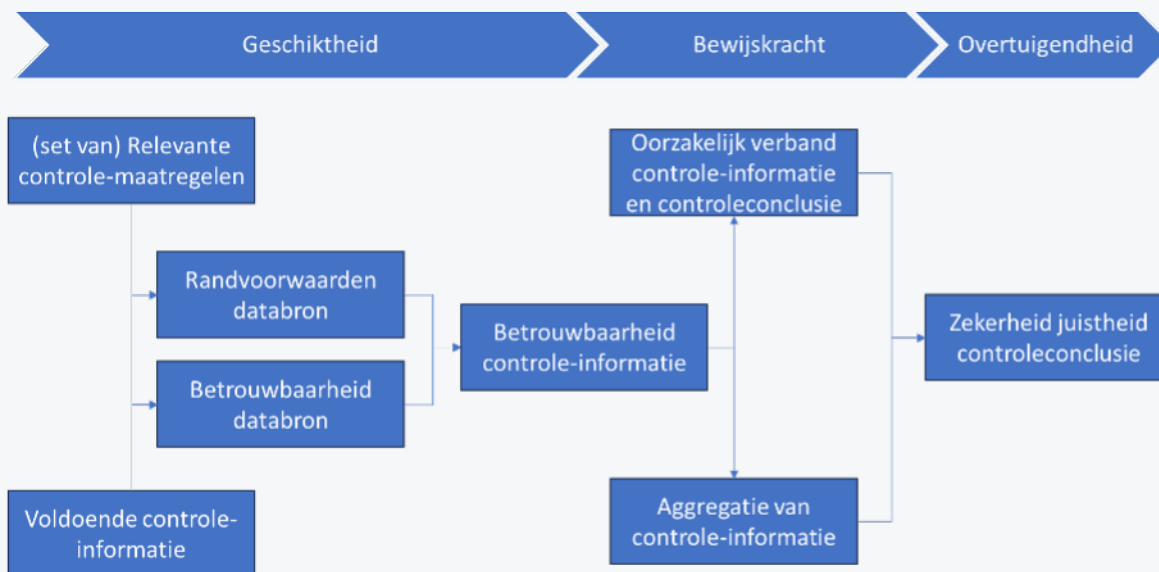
Geschiktheid

Bewijskracht

Overtuigendheid

(set van) Relevante controle-maatregelen

Randvoorwaarden databron

Betrouwbaarheid databron

Voldoende controle-informatie

Betrouwbaarheid controle-informatie

Oorzakelijk verband controle-informatie en controleconclusie

Aggregatie van controle-informatie

Zekerheid juistheid controleconclusie